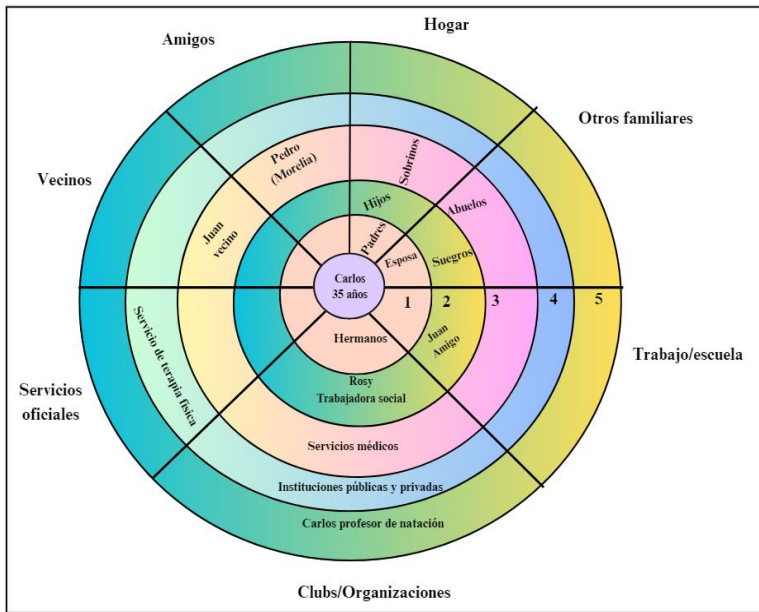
Hogar

Amigos

Otros familiares

Vecinos

Pedro (Morelia)

Sobrinos

Hijos

Abuelos

Juan vecino

Padres

Esposa

Suegros

Carlos 35 años

1

2

3

4

5

Trabajo/escuela

Servicio de terapia física

Hermanos

Juan Amigo

Servicios oficiales

Rosy Trabajadora social

Servicios médicos

Instituciones públicas y privadas

Carlos profesor de natación

Clubs/Organizaciones